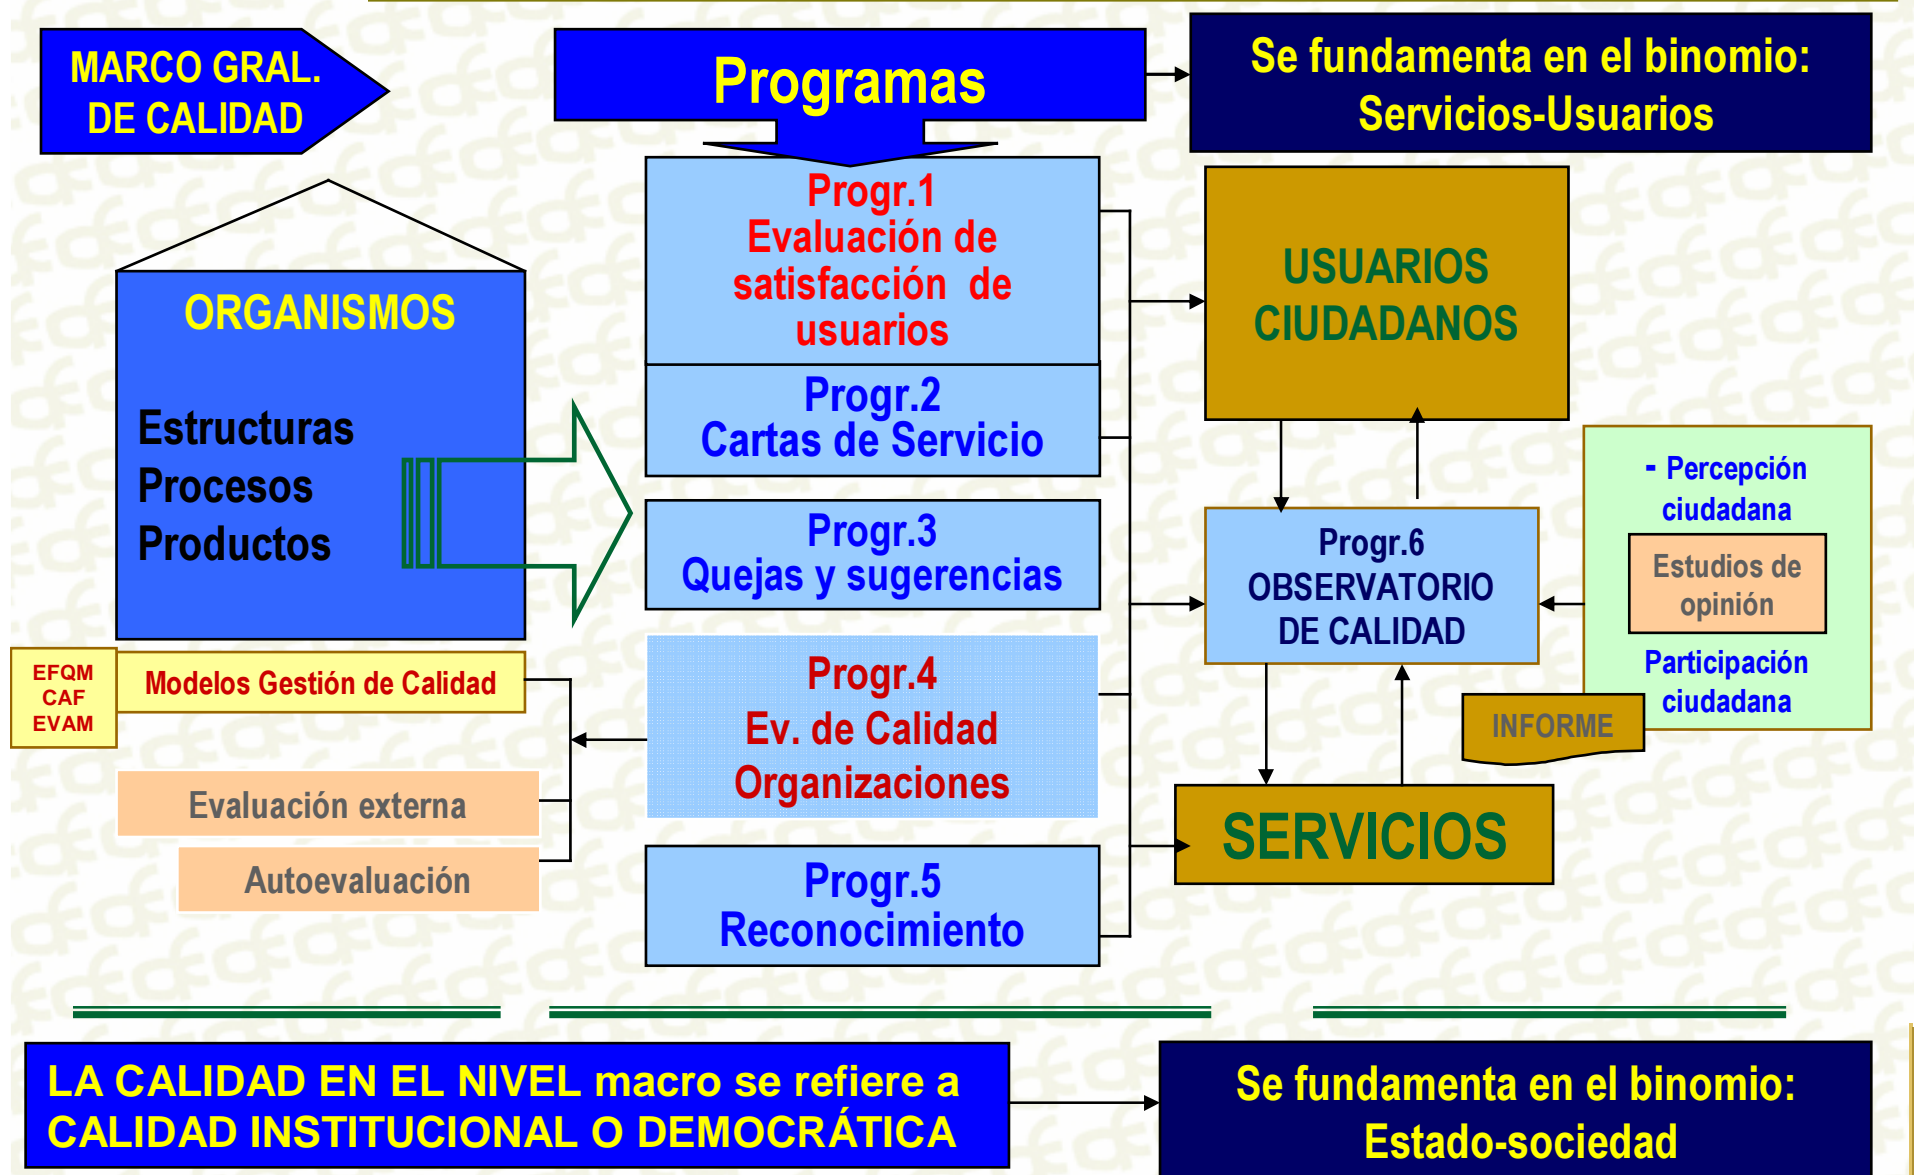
MARCO GRAL. DE CALIDAD

Programas

Se fundamenta en el binomio: Servicios-Usuarios

ORGANISMOS

Estructuras
Procesos
Productos

Progr.1
Evaluación de satisfacción de usuarios

Progr.2
Cartas de Servicio

Progr.3
Quejas y sugerencias

Progr.4
Ev. de Calidad Organizaciones

Progr.5
Reconocimiento

USUARIOS CIUDADANOS

Progr.6
OBSERVATORIO DE CALIDAD

- Percepción ciudadana

Estudios de opinión

Participación ciudadana

INFORME

SERVICIOS

EFQM
CAF
EVAM

Modelos Gestión de Calidad

Evaluación externa

Autoevaluación

LA CALIDAD EN EL NIVEL macro se refiere a CALIDAD INSTITUCIONAL O DEMOCRÁTICA

Se fundamenta en el binomio: Estado-sociedad